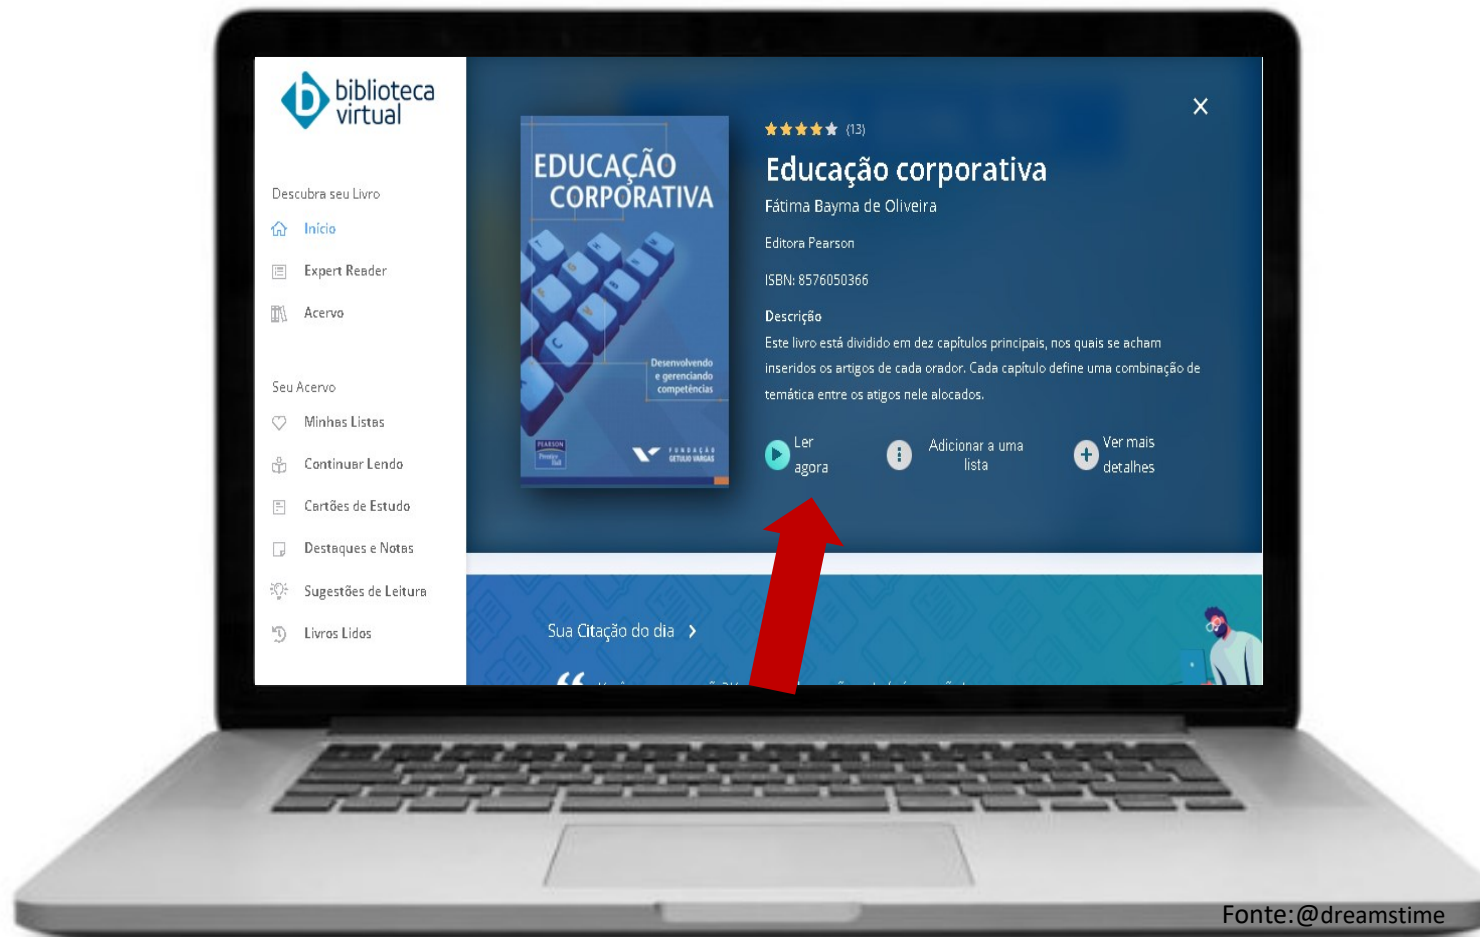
biblioteca virtual

Descubra seu Livro

Início

Expert Reader

Acervo

Seu Acervo

Minhas Listas

Continuar Lendo

Cartões de Estudo

Destaques e Notas

Sugestões de Leitura

Livros Lidos

EDUCAÇÃO CORPORATIVA

Desenvolvendo e gerenciando competências

PEARSON

FUNDAÇÃO GETULIO VARGAS

×

(13)

Educação corporativa

Fátima Bayma de Oliveira

Editora Pearson

ISBN: 8576050366

Descrição

Este livro está dividido em dez capítulos principais, nos quais se acham inseridos os artigos de cada orador. Cada capítulo define uma combinação de temática entre os atigos nele alocados.

Ler agora

Adicionar a uma lista

Ver mais detalhes

Sua Citação do dia

Fonte:@dreamstime